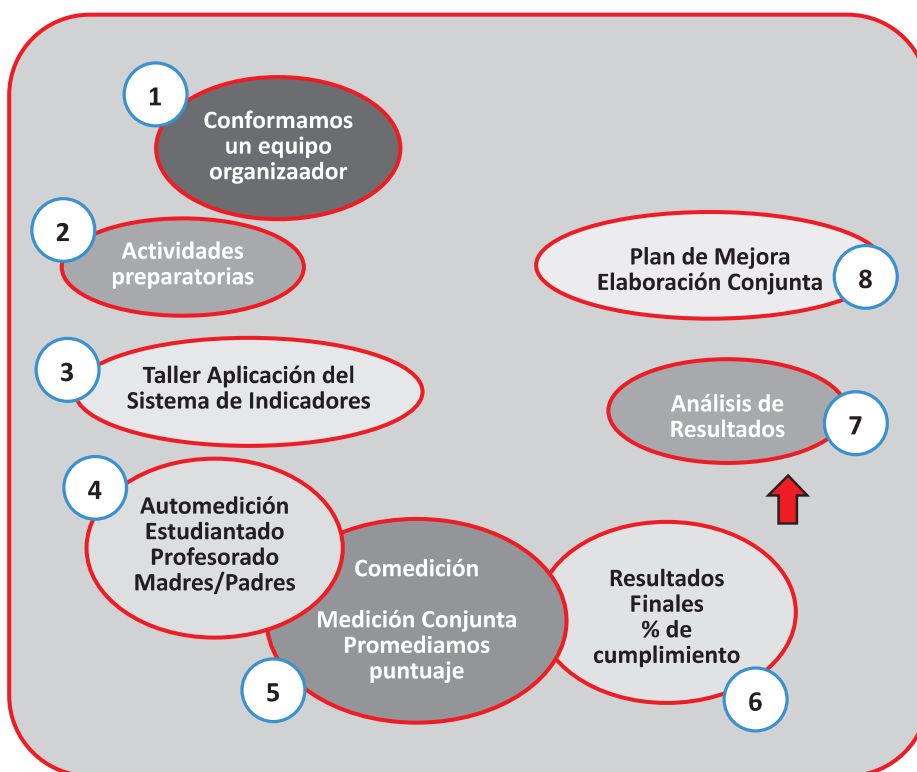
1
Conformamos un equipo organizaador

2
Actividades preparatorias

3
Taller Aplicación del Sistema de Indicadores

4
Automedición Estudiantado Profesorado Madres/Padres

Comedición

Medición Conjunta Promediamos puntuaje

5

Resultados Finales % de cumplimiento

6

Análisis de Resultados

7

Plan de Mejora Elaboración Conjunta

8